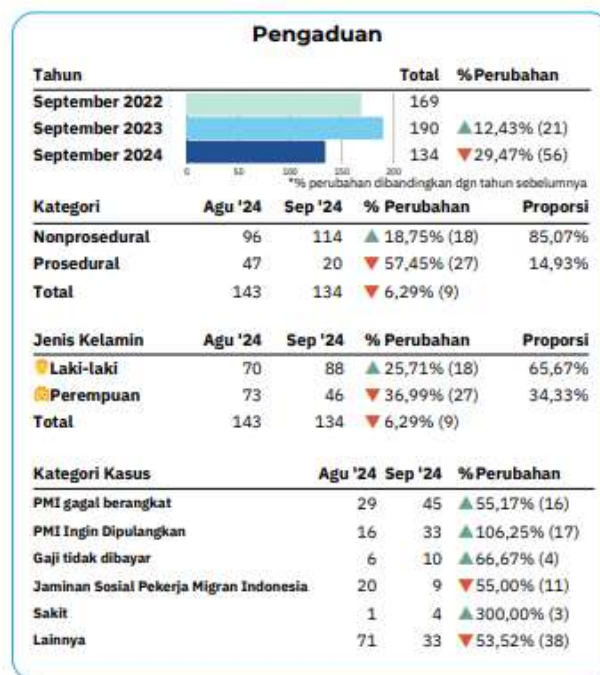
Pengaduan

| Tahun | | Total | %Perubahan |
|---|---|---|---|
| September 2022 | | 169 | |
| September 2023 | | 190 | ▲12,43% (21) |
| September 2024 | | 134 | ▼29,47% (56) |

0 50 100 150 200

*% perubahan dibandingkan dgn tahun sebelumnya

| Kategori | Agu '24 | Sep '24 | % Perubahan | Proporsi |
|---|---|---|---|---|
| Nonprosedural | 96 | 114 | ▲18,75% (18) | 85,07% |
| Prosedural | 47 | 20 | ▼57,45% (27) | 14,93% |
| Total | 143 | 134 | ▼6,29% (9) | |

| Jenis Kelamin | Agu '24 | Sep '24 | % Perubahan | Proporsi |
|---|---|---|---|---|
| Laki-laki | 70 | 88 | ▲25,71% (18) | 65,67% |
| Perempuan | 73 | 46 | ▼36,99% (27) | 34,33% |
| Total | 143 | 134 | ▼6,29% (9) | |

| Kategori Kasus | Agu '24 | Sep '24 | %Perubahan |
|---|---|---|---|
| PMI gagal berangkat | 29 | 45 | ▲55,17% (16) |
| PMI Ingin Dipulangkan | 16 | 33 | ▲106,25% (17) |
| Gaji tidak dibayar | 6 | 10 | ▲66,67% (4) |
| Jaminan Sosial Pekerja Migran Indonesia | 20 | 9 | ▼55,00% (11) |
| Sakit | 1 | 4 | ▲300,00% (3) |
| Lainnya | 71 | 33 | ▼53,52% (38) |